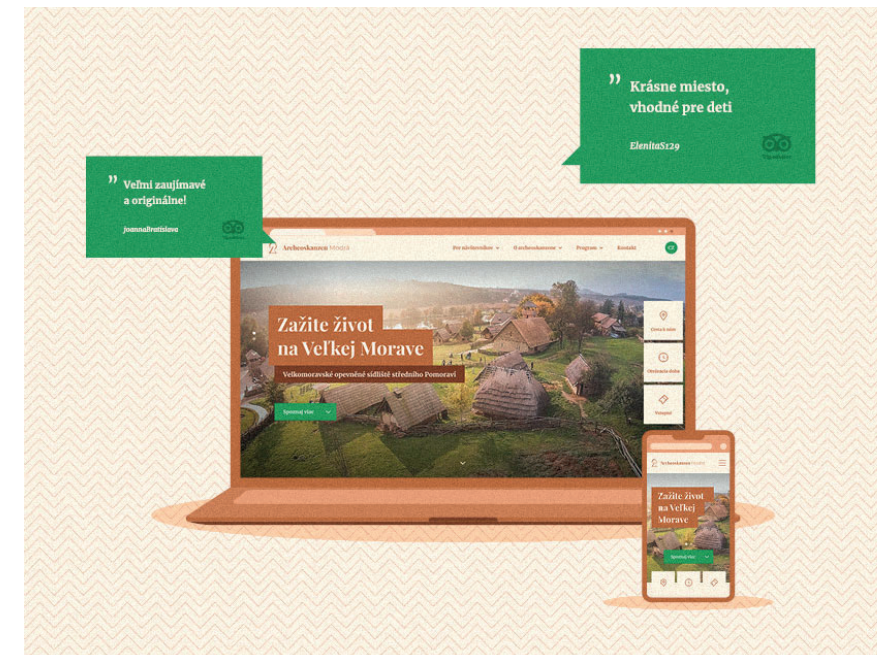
" Krásne miesto, vhodné pre deti

Elenita5129

" Veľmi zaujímavé a originálne!

JoannaBratislava

Archeoskanzen Modrá

Pro návštevníkov
O archeoskanzene
Program
Kontakt

Zažite život na Veľkej Morave

Velkomoravské opevněné sídliště středního Pomoraví

Spoznaj viac

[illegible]

Otváracie doba

Vstupné

Archeoskanzen Modrá

Zažite život na Veľkej Morave

Spoznaj viac